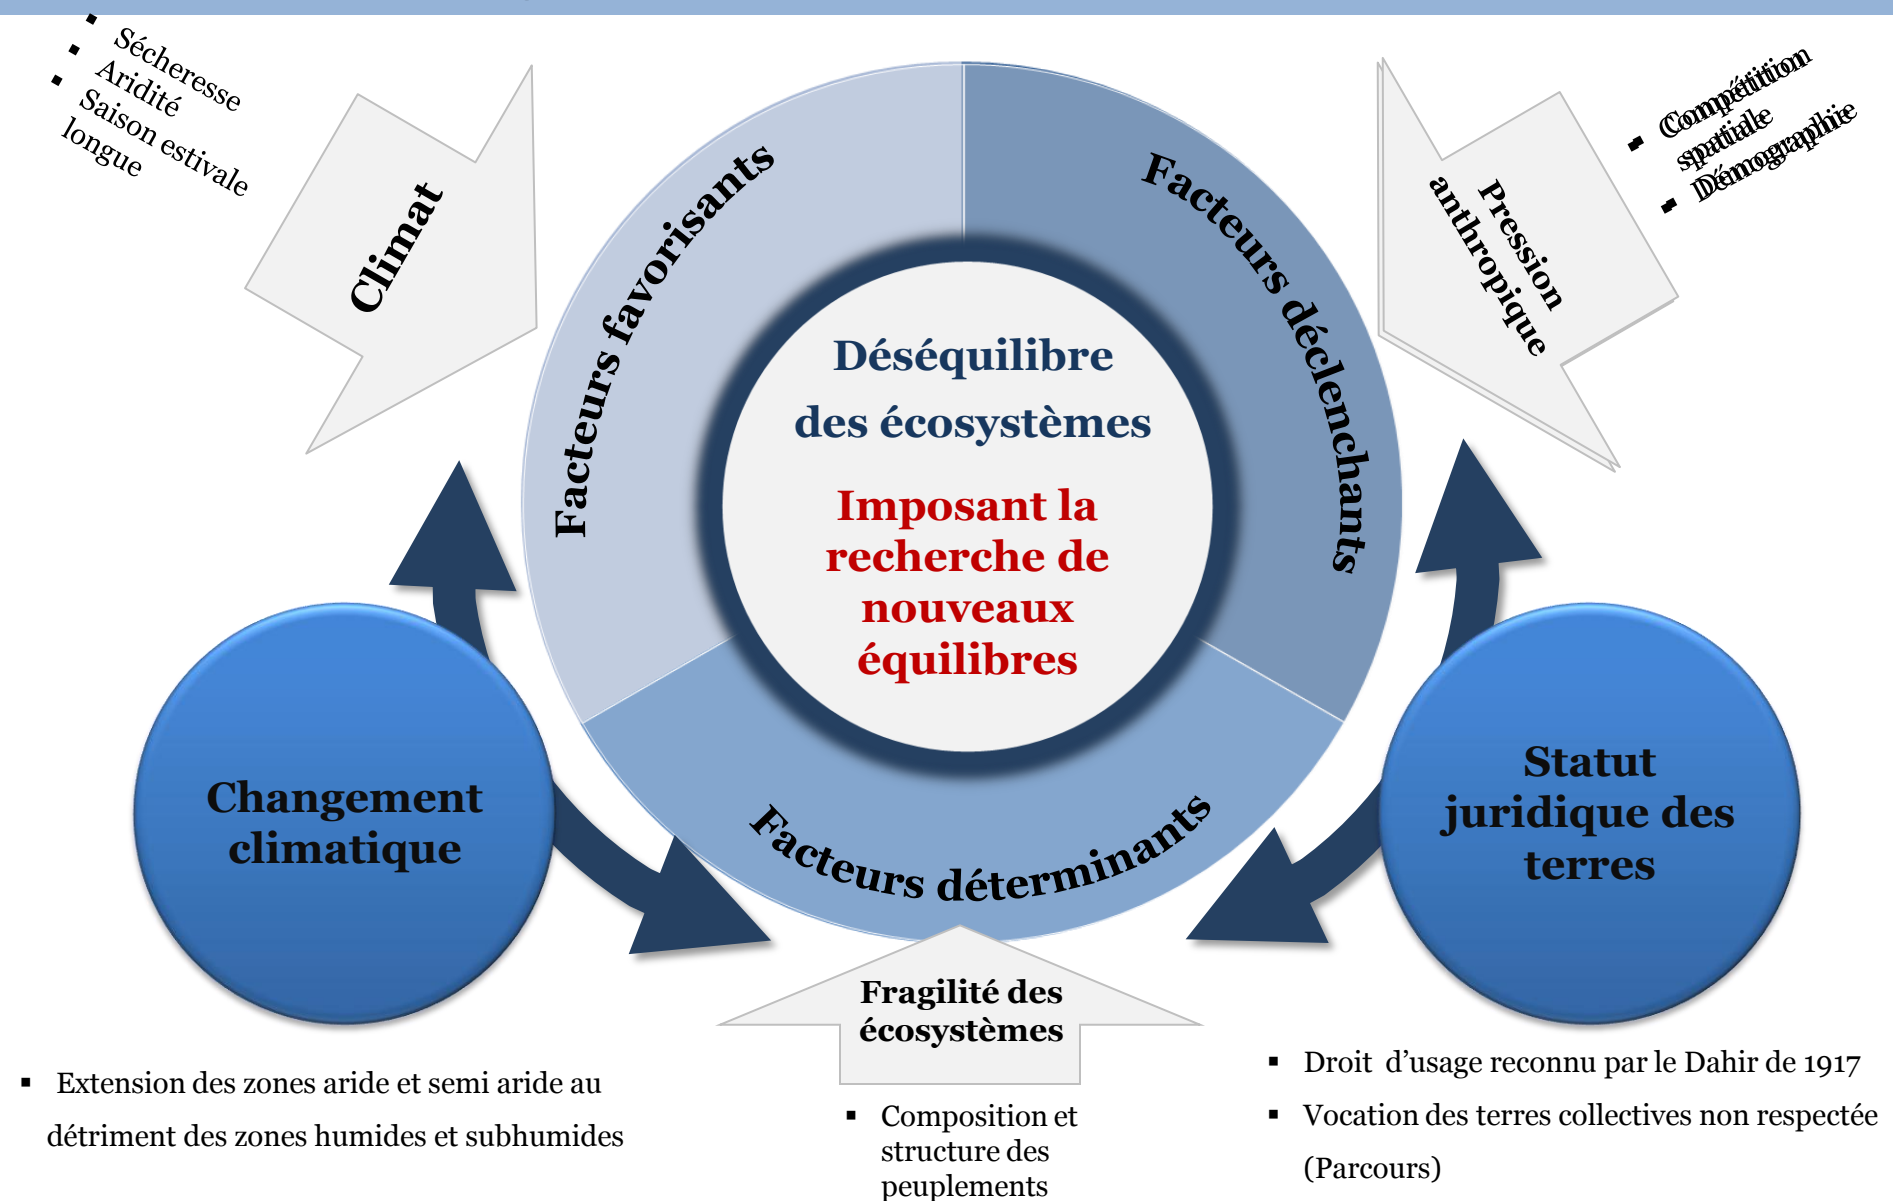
▪ Sécheresse
▪ Aridité
▪ Saison estivale longue

Climat

Facteurs favorisants

Facteurs déclenchants

Pression anthropique

▪ Compétition spatiale
▪ Démographie

Déséquilibre des écosystèmes

Imposant la recherche de nouveaux équilibres

Facteurs déterminants

Changement climatique

Statut juridique des terres

Fragilité des écosystèmes

▪ Extension des zones aride et semi aride au détriment des zones humides et subhumides

▪ Composition et structure des peuplements

▪ Droit d'usage reconnu par le Dahir de 1917
▪ Vocation des terres collectives non respectée (Parcours)